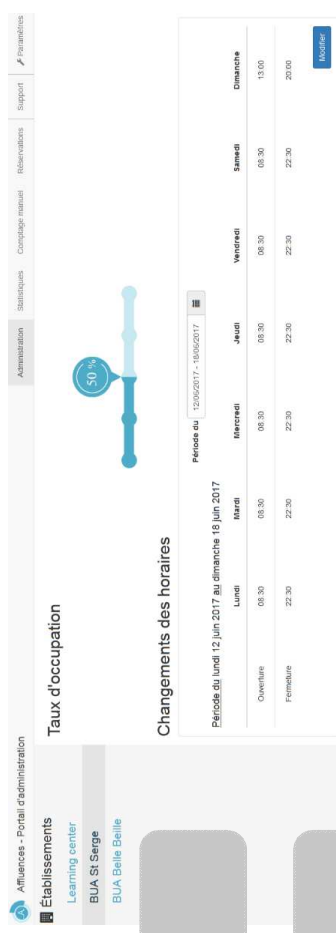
Affluences - Portail d'administration

Administration Statistiques Comptage manuel Réservations Support Paramètres

Établissements

Learning center

BUA St Serge

BUA Belle Beille

Taux d'occupation

50 %

Changements des horaires

Période du 12/06/2017 - 18/06/2017

Période du lundi 12 juin 2017 au dimanche 18 juin 2017

| | Lundi | Mardi | Mercredi | Jeudi | Vendredi | Samedi | Dimanche |
|---|---|---|---|---|---|---|---|
| Ouverture | 08:30 | 08:30 | 08:30 | 08:30 | 08:30 | 08:30 | 13:00 |
| Fermeture | 22:30 | 22:30 | 22:30 | 22:30 | 22:30 | 22:30 | 20:00 |

Modifier